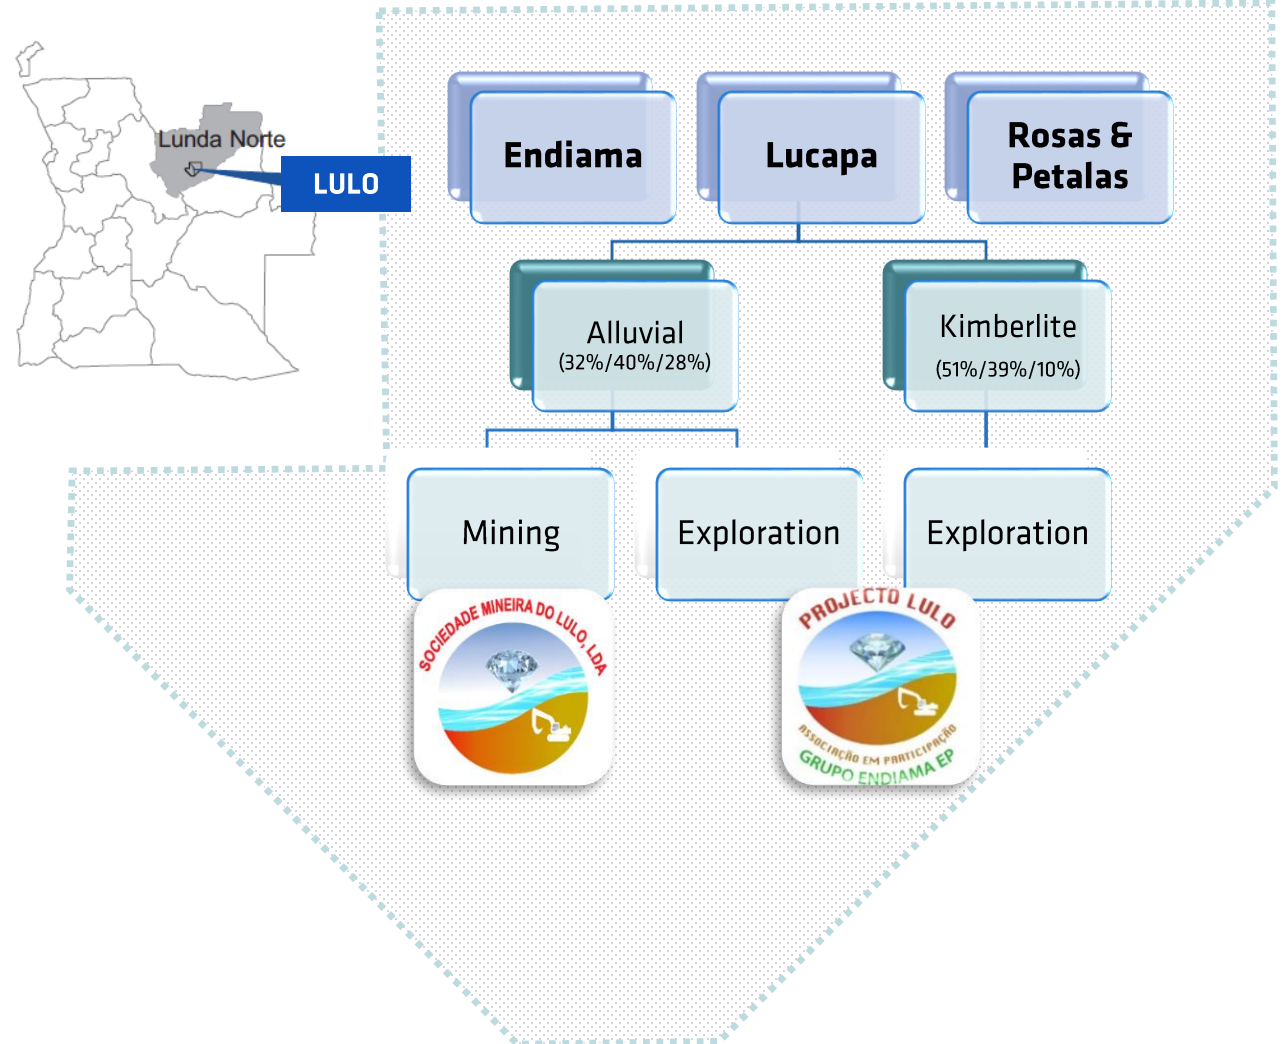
Lunda Norte

LULO

Endiama

Lucapa

Rosas & Petalas

Alluvial
(32%/40%/28%)

Kimberlite
(51%/39%/10%)

Mining

Exploration

Exploration

SOCIEDADE MINEIRA DO LULO, LDA

PROJECTO LULO
ASSOCIAÇÃO EM PARTICIPAÇÃO
GRUPO ENDIAMA EP